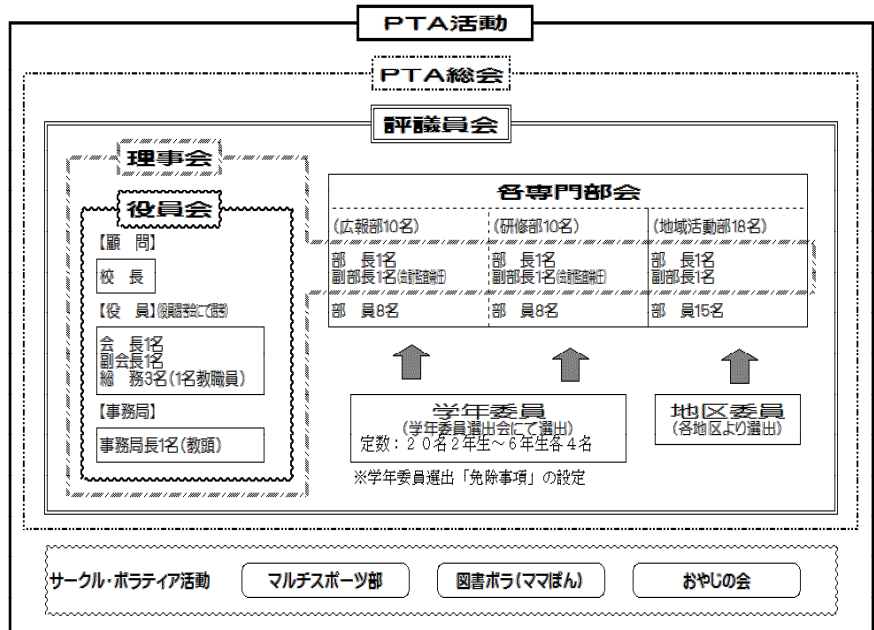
PTA活動

PTA総会

評議員会

理事会

役員会

【顧　問】

校　長

【役　員】(役員選考会にて選出)

会　長1名
副会長1名
総　務3名(1名教職員)

【事務局】

事務局長1名(教頭)

各専門部会

| (広報部10名) | (研修部10名) | (地域活動部18名) |
|---|---|---|
| 部　長1名<br>副部長1名(会計監査兼任) | 部　長1名<br>副部長1名(会計監査兼任) | 部　長1名<br>副部長1名 |
| 部　員8名 | 部　員8名 | 部　員15名 |

学年委員
(学年委員選出会にて選出)
定数：２０名2年生～6年生各4名

※学年委員選出「免除事項」の設定

地区委員
(各地区より選出)

サークル・ボラティア活動　マルチスポーツ部　図書ボラ(ママぽん)　おやじの会